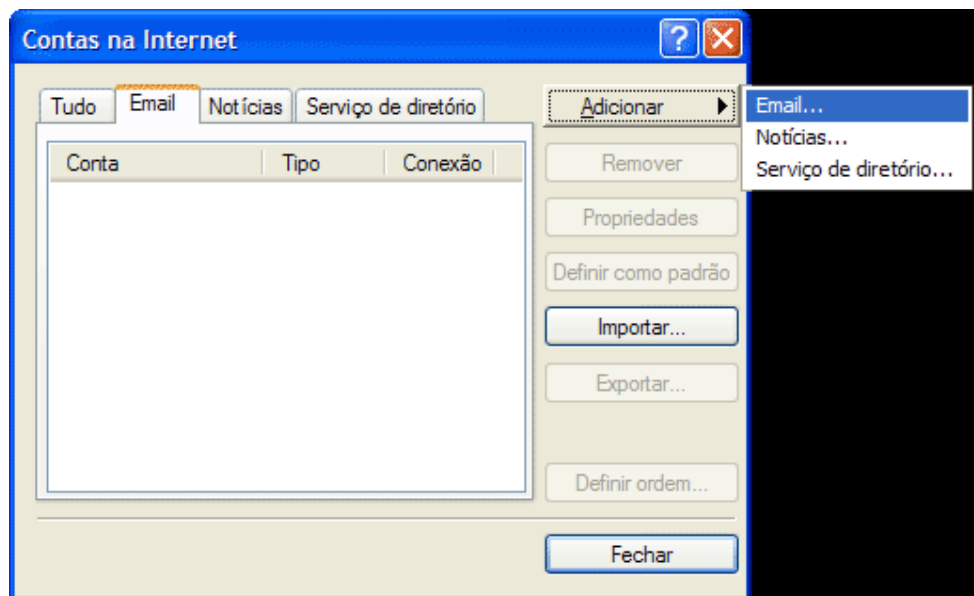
Contas na Internet

Tudo | Email | Notícias | Serviço de diretório

| Conta | Tipo | Conexão |
|---|---|---|

Adicionar
Email...
Notícias...
Serviço de diretório...

Remover

Propriedades

Definir como padrão

Importar...

Exportar...

Definir ordem...

Fechar